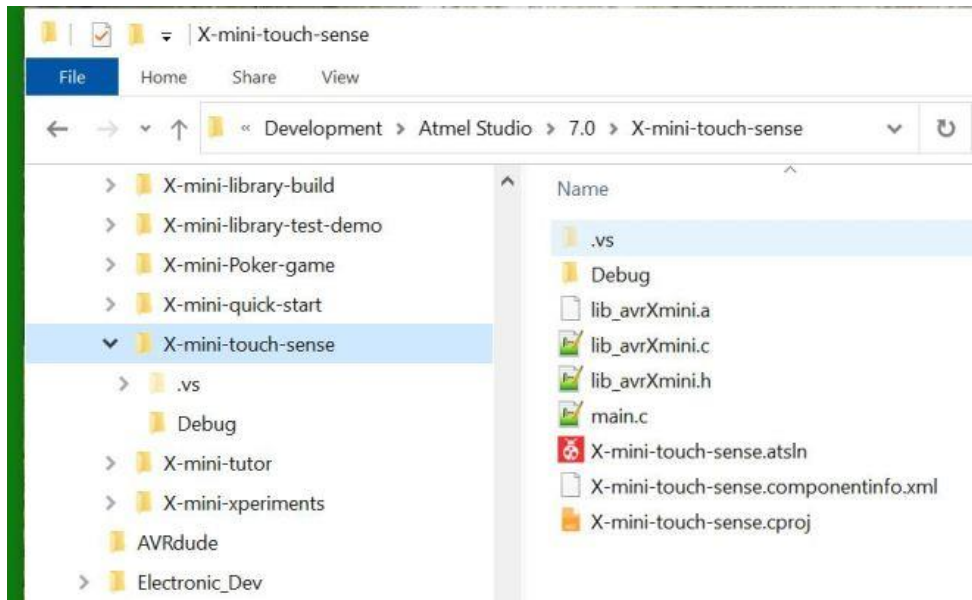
X-mini-touch-sense

File Home Share View

« Development > Atmel Studio > 7.0 > X-mini-touch-sense

X-mini-library-build
X-mini-library-test-demo
X-mini-Poker-game
X-mini-quick-start
X-mini-touch-sense
.vs
Debug
X-mini-tutor
X-mini-xperiments
AVRdude
Electronic_Dev

Name
.vs
Debug
lib_avrXmini.a
lib_avrXmini.c
lib_avrXmini.h
main.c
X-mini-touch-sense.atsln
X-mini-touch-sense.componentinfo.xml
X-mini-touch-sense.cproj